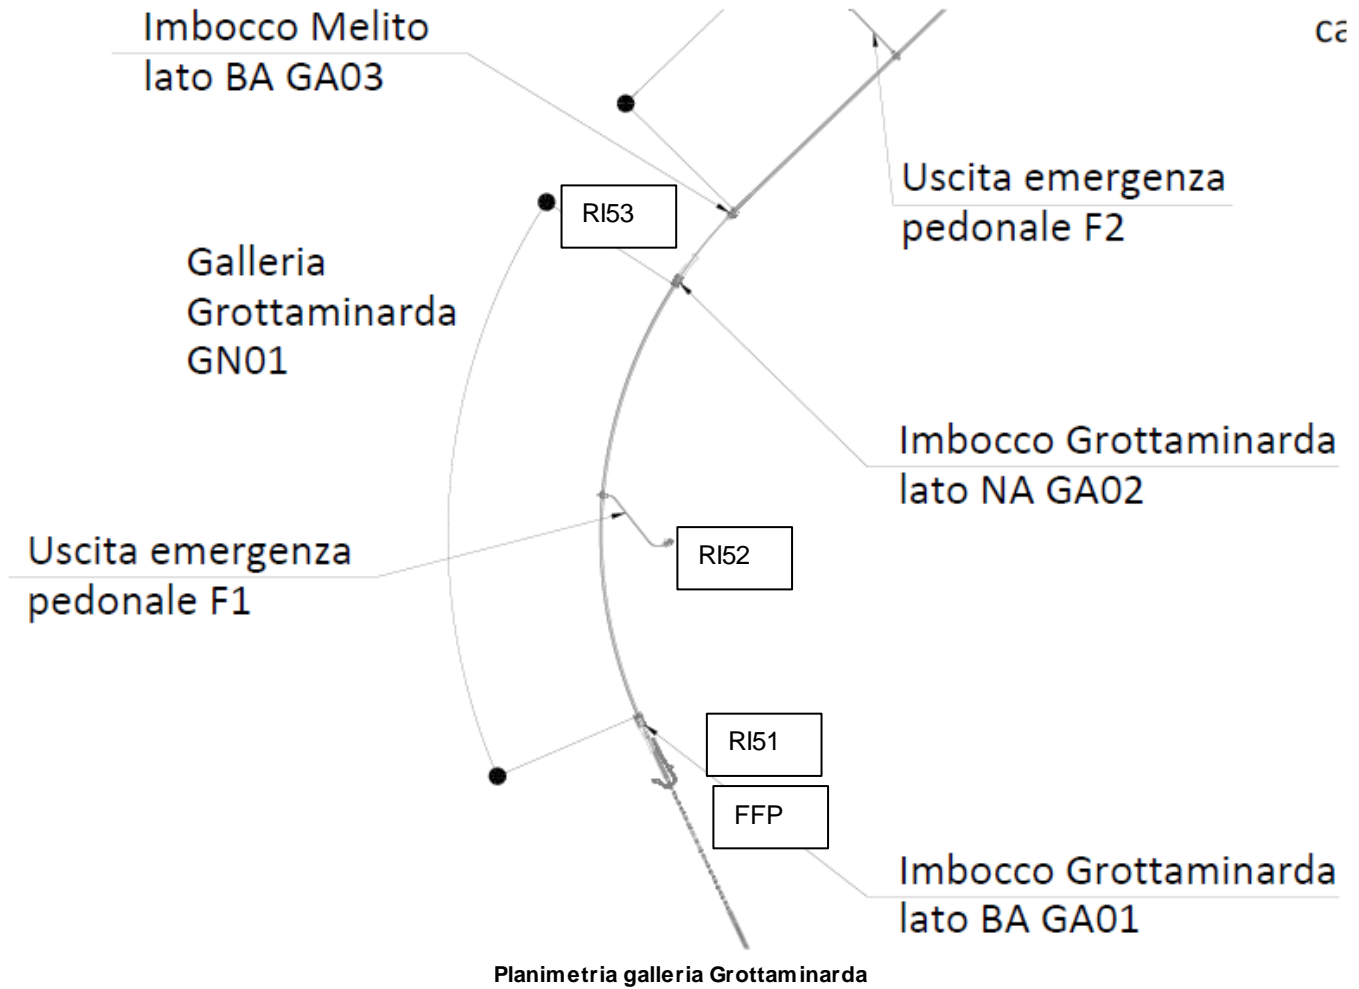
Imbocco Melito lato BA GA03

ca

Uscita emergenza pedonale F2

RI53

Galleria Grottaminarda GN01

Imbocco Grottaminarda lato NA GA02

Uscita emergenza pedonale F1

RI52

RI51

FFP

Imbocco Grottaminarda lato BA GA01

Planimetria galleria Grottaminarda